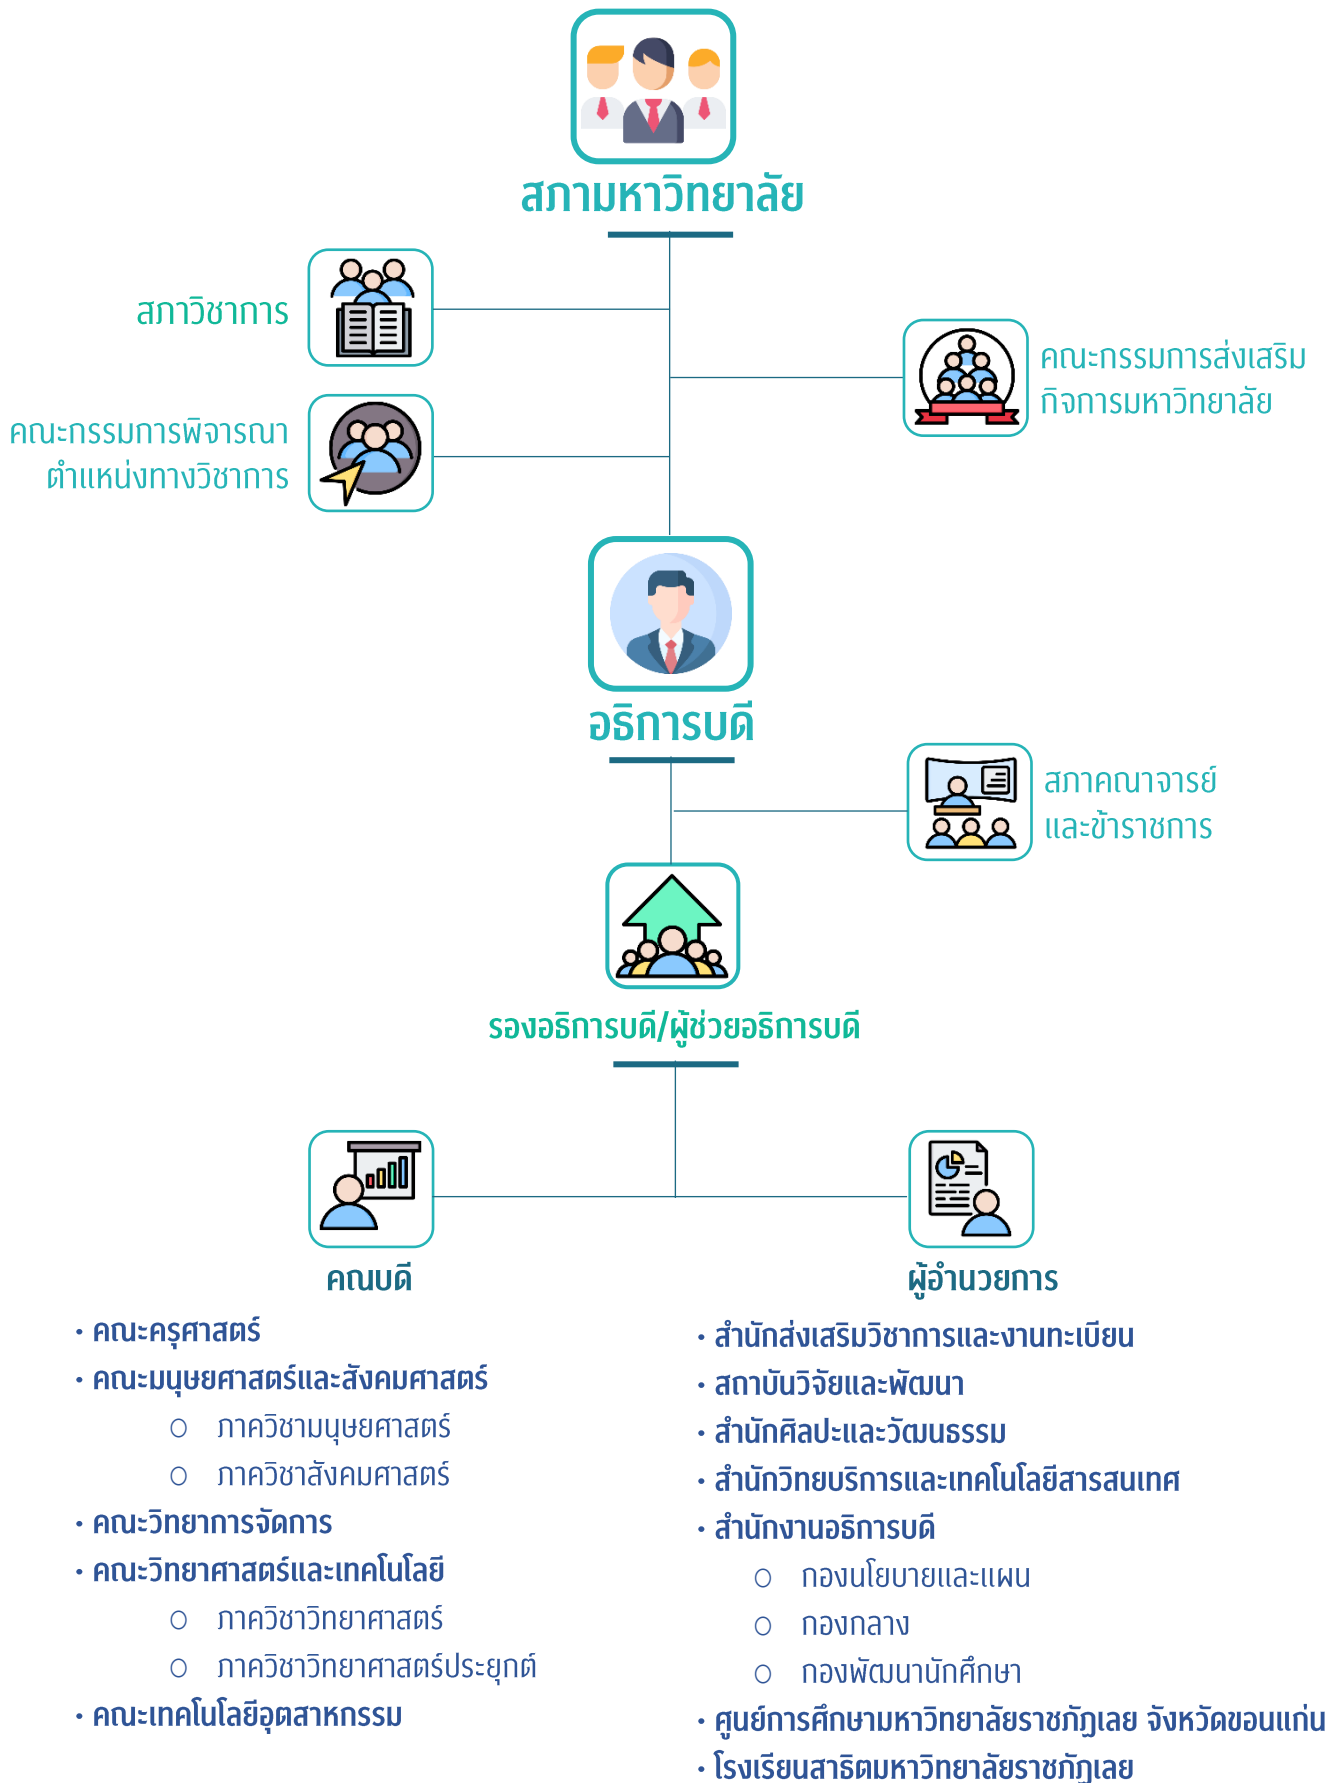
สภามหาวิทยาลัย

สภาวิชาการ

คณะกรรมการพิจารณาตำแหน่งทางวิชาการ

คณะกรรมการส่งเสริมกิจการมหาวิทยาลัย

อธิการบดี

สภาคณาจารย์และข้าราชการ

รองอธิการบดี/ผู้ช่วยอธิการบดี

คณบดี

• คณะครุศาสตร์
• คณะมนุษยศาสตร์และสังคมศาสตร์
  ○ ภาควิชามนุษยศาสตร์
  ○ ภาควิชาสังคมศาสตร์
• คณะวิทยาการจัดการ
• คณะวิทยาศาสตร์และเทคโนโลยี
  ○ ภาควิชาวิทยาศาสตร์
  ○ ภาควิชาวิทยาศาสตร์ประยุกต์
• คณะเทคโนโลยีอุตสาหกรรม

ผู้อำนวยการ

• สำนักส่งเสริมวิชาการและงานทะเบียน
• สถาบันวิจัยและพัฒนา
• สำนักศิลปะและวัฒนธรรม
• สำนักวิทยบริการและเทคโนโลยีสารสนเทศ
• สำนักงานอธิการบดี
  ○ กองนโยบายและแผน
  ○ กองกลาง
  ○ กองพัฒนานักศึกษา
• ศูนย์การศึกษามหาวิทยาลัยราชภัฏเลย จังหวัดขอนแก่น
• โรงเรียนสาธิตมหาวิทยาลัยราชภัฏเลย